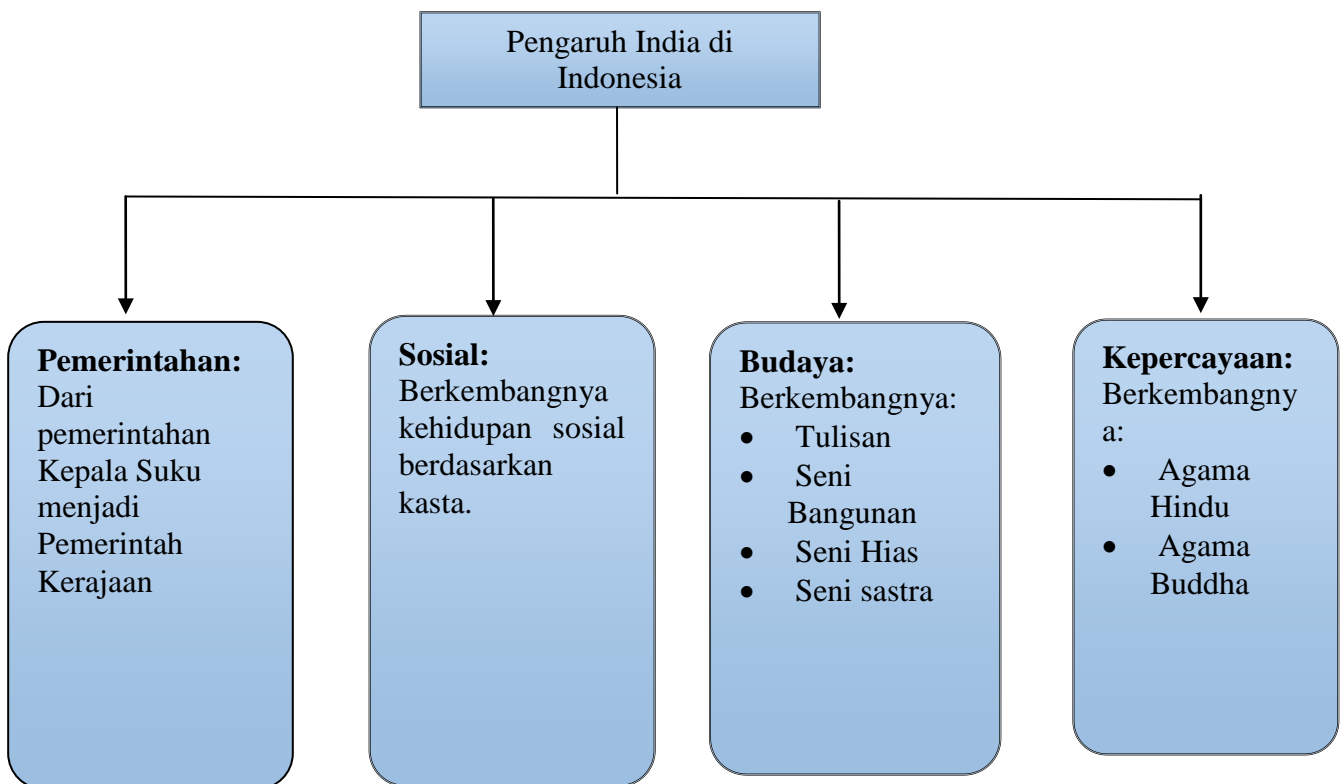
Pengaruh India di Indonesia

**Pemerintahan:**
Dari pemerintahan Kepala Suku menjadi Pemerintah Kerajaan

**Sosial:**
Berkembangnya kehidupan sosial berdasarkan kasta.

**Budaya:**
Berkembangnya:
- Tulisan
- Seni Bangunan
- Seni Hias
- Seni sastra

**Kepercayaan:**
Berkembangnya:
- Agama Hindu
- Agama Buddha